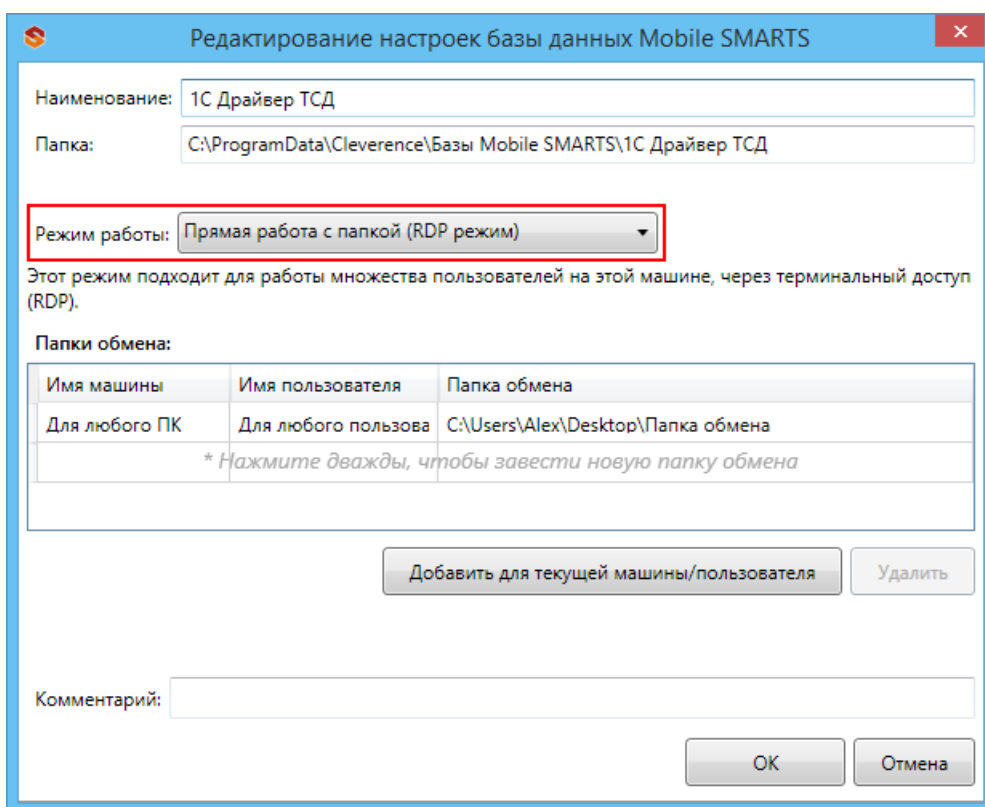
Редактирование настроек базы данных Mobile SMARTS

Наименование: 1С Драйвер ТСД

Папка: C:\ProgramData\Cleverence\Базы Mobile SMARTS\1С Драйвер ТСД

Режим работы: Прямая работа с папкой (RDP режим)

Этот режим подходит для работы множества пользователей на этой машине, через терминальный доступ (RDP).

Папки обмена:

| Имя машины | Имя пользователя | Папка обмена |
|---|---|---|
| Для любого ПК | Для любого пользова | C:\Users\Alex\Desktop\Папка обмена |
| * Нажмите дважды, чтобы завести новую папку обмена | | |

Добавить для текущей машины/пользователя

Удалить

Комментарий:

OK

Отмена